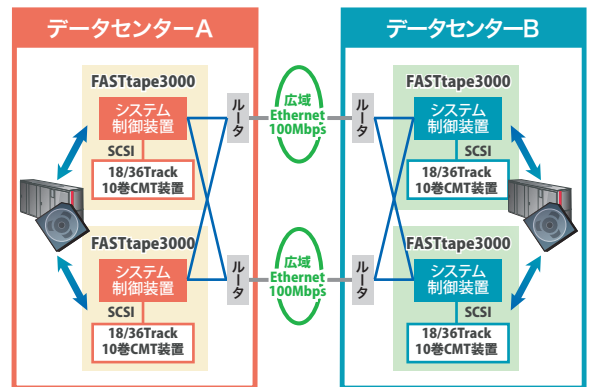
データセンターA

FASTtape3000
システム制御装置
SCSI
18/36Track 10巻CMT装置

FASTtape3000
システム制御装置
SCSI
18/36Track 10巻CMT装置

ルータ
ルータ

広域 Ethernet 100Mbps
広域 Ethernet 100Mbps

ルータ
ルータ

データセンターB

FASTtape3000
システム制御装置
SCSI
18/36Track 10巻CMT装置

FASTtape3000
システム制御装置
SCSI
18/36Track 10巻CMT装置